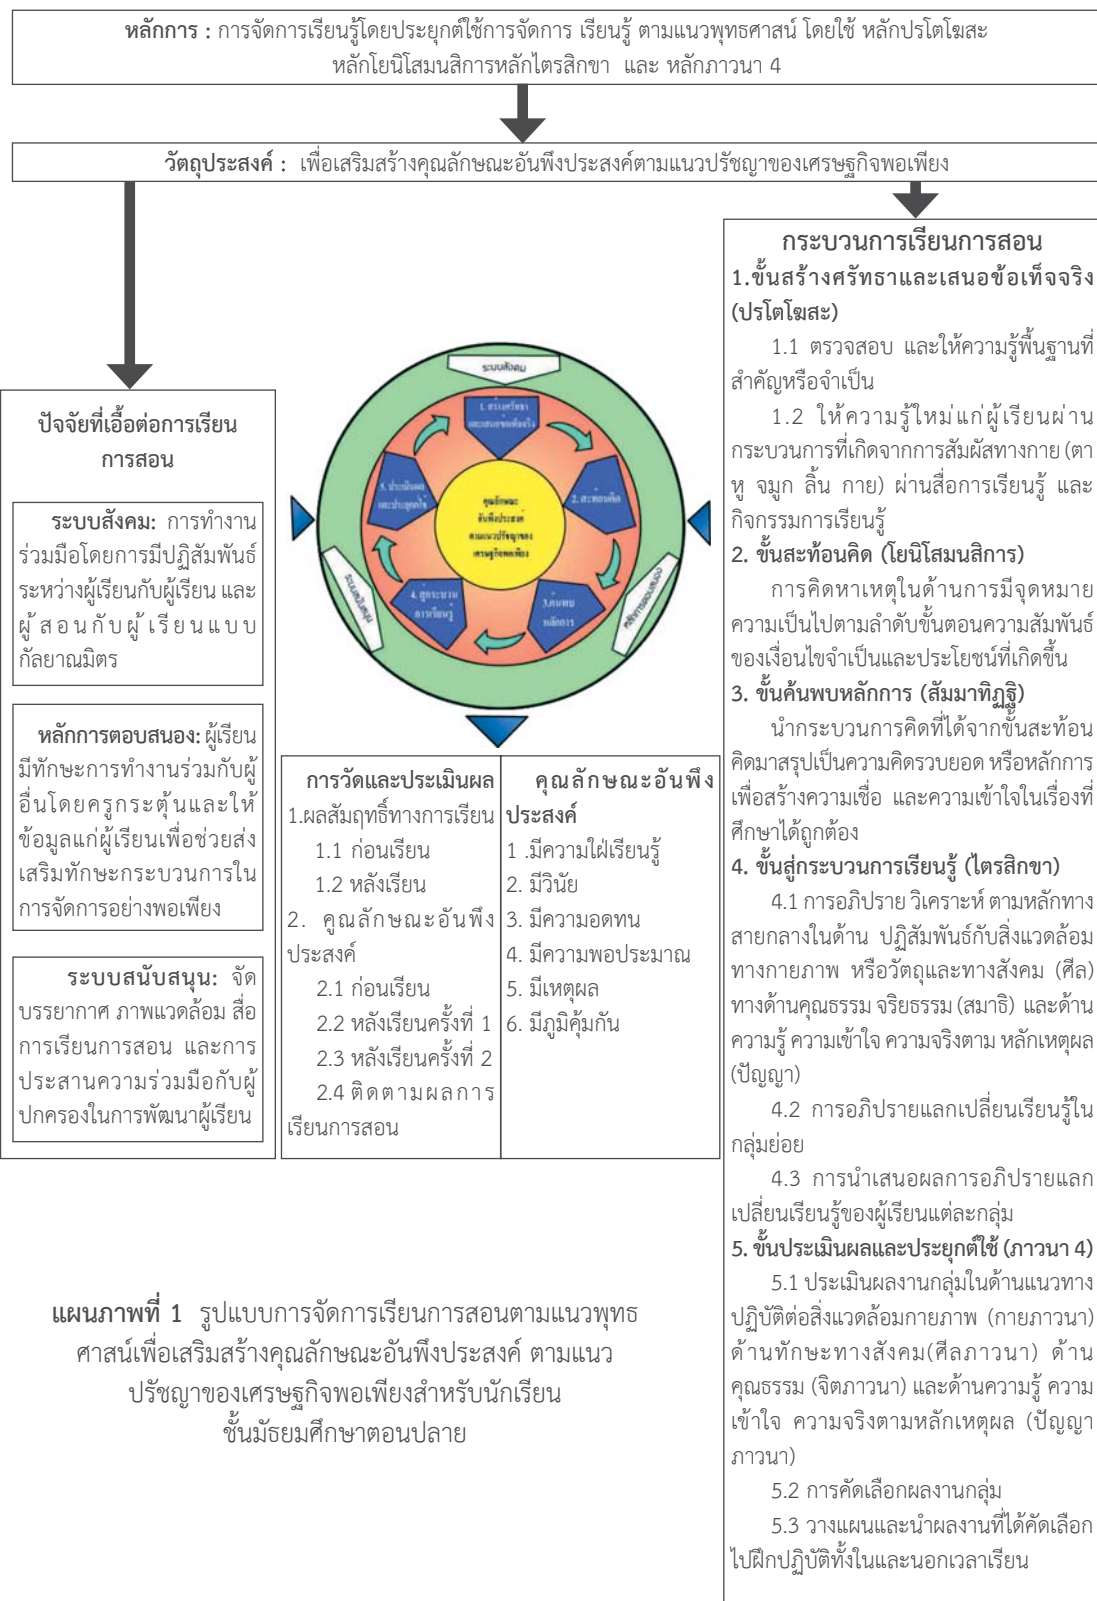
**หลักการ :** การจัดการเรียนรู้โดยประยุกต์ใช้การจัดการ เรียนรู้ ตามแนวพุทธศาสน์ โดยใช้ หลักปรโตโฆสะ หลักโยนิโสมนสิการหลักไตรสิกขา และ หลักภาวนา 4

**วัตถุประสงค์ :** เพื่อเสริมสร้างคุณลักษณะอันพึงประสงค์ตามแนวปรัชญาของเศรษฐกิจพอเพียง

**ปัจจัยที่เอื้อต่อการเรียนการสอน**

**ระบบสังคม:** การทำงานร่วมมือโดยการมีปฏิสัมพันธ์ระหว่างผู้เรียนกับผู้เรียน และผู้สอนกับผู้เรียนแบบกัลยาณมิตร

**หลักการตอบสนอง:** ผู้เรียนมีทักษะการทำงานร่วมกับผู้อื่นโดยครูกระตุ้นและให้ข้อมูลแก่ผู้เรียนเพื่อช่วยส่งเสริมทักษะกระบวนการในการจัดการอย่างพอเพียง

**ระบบสนับสนุน:** จัดบรรยากาศ ภาพแวดล้อม สื่อการเรียนการสอน และการประสานความร่วมมือกับผู้ปกครองในการพัฒนาผู้เรียน

ระบบสังคม
1. สร้างศรัทธาและเสนอข้อเท็จจริง
2. สะท้อนคิด
3. ค้นพบหลักการ
4. สู่กระบวนการเรียนรู้
5. ประเมินผลและประยุกต์ใช้
คุณลักษณะอันพึงประสงค์ตามแนวปรัชญาของเศรษฐกิจพอเพียง
ระบบสนับสนุน
หลักการตอบสนอง

| การวัดและประเมินผล | คุณลักษณะอันพึงประสงค์ |
|---|---|
| 1.ผลสัมฤทธิ์ทางการเรียน<br>1.1 ก่อนเรียน<br>1.2 หลังเรียน<br>2. คุณลักษณะอันพึงประสงค์<br>2.1 ก่อนเรียน<br>2.2 หลังเรียนครั้งที่ 1<br>2.3 หลังเรียนครั้งที่ 2<br>2.4 ติดตามผลการเรียนการสอน | 1 .มีความใฝ่เรียนรู้<br>2. มีวินัย<br>3. มีความอดทน<br>4. มีความพอประมาณ<br>5. มีเหตุผล<br>6. มีภูมิคุ้มกัน |

**แผนภาพที่ 1** รูปแบบการจัดการเรียนการสอนตามแนวพุทธศาสน์เพื่อเสริมสร้างคุณลักษณะอันพึงประสงค์ ตามแนวปรัชญาของเศรษฐกิจพอเพียงสำหรับนักเรียนชั้นมัธยมศึกษาตอนปลาย

**กระบวนการเรียนการสอน**
**1.ขั้นสร้างศรัทธาและเสนอข้อเท็จจริง (ปรโตโฆสะ)**
1.1 ตรวจสอบ และให้ความรู้พื้นฐานที่สำคัญหรือจำเป็น
1.2 ให้ความรู้ใหม่แก่ผู้เรียนผ่านกระบวนการที่เกิดจากการสัมผัสทางกาย (ตา หู จมูก ลิ้น กาย) ผ่านสื่อการเรียนรู้ และกิจกรรมการเรียนรู้
**2. ขั้นสะท้อนคิด (โยนิโสมนสิการ)**
การคิดหาเหตุในด้านการมีจุดหมายความเป็นไปตามลำดับขั้นตอนความสัมพันธ์ของเงื่อนไขจำเป็นและประโยชน์ที่เกิดขึ้น
**3. ขั้นค้นพบหลักการ (สัมมาทิฏฐิ)**
นำกระบวนการคิดที่ได้จากขั้นสะท้อนคิดมาสรุปเป็นความคิดรวบยอด หรือหลักการเพื่อสร้างความเชื่อ และความเข้าใจในเรื่องที่ศึกษาได้ถูกต้อง
**4. ขั้นสู่กระบวนการเรียนรู้ (ไตรสิกขา)**
4.1 การอภิปราย วิเคราะห์ ตามหลักทางสายกลางในด้าน ปฏิสัมพันธ์กับสิ่งแวดล้อมทางกายภาพ หรือวัตถุและทางสังคม (ศีล) ทางด้านคุณธรรม จริยธรรม (สมาธิ) และด้านความรู้ ความเข้าใจ ความจริงตาม หลักเหตุผล (ปัญญา)
4.2 การอภิปรายแลกเปลี่ยนเรียนรู้ในกลุ่มย่อย
4.3 การนำเสนอผลการอภิปรายแลกเปลี่ยนเรียนรู้ของผู้เรียนแต่ละกลุ่ม
**5. ขั้นประเมินผลและประยุกต์ใช้ (ภาวนา 4)**
5.1 ประเมินผลงานกลุ่มในด้านแนวทางปฏิบัติต่อสิ่งแวดล้อมกายภาพ (กายภาวนา) ด้านทักษะทางสังคม(ศีลภาวนา) ด้านคุณธรรม (จิตภาวนา) และด้านความรู้ ความเข้าใจ ความจริงตามหลักเหตุผล (ปัญญาภาวนา)
5.2 การคัดเลือกผลงานกลุ่ม
5.3 วางแผนและนำผลงานที่ได้คัดเลือกไปฝึกปฏิบัติทั้งในและนอกเวลาเรียน